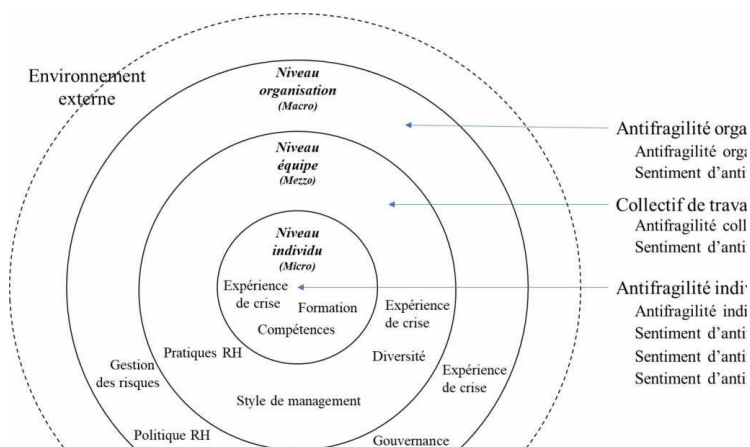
Environnement externe

Niveau organisation (Macro)

Niveau équipe (Mezzo)

Niveau individu (Micro)

Expérience de crise

Formation

Compétences

Expérience de crise

Diversité

Pratiques RH

Gestion des risques

Expérience de crise

Style de management

Politique RH

Gouvernance

Antifragilité orga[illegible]
Antifragilité orga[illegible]
Sentiment d'anti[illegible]

Collectif de trava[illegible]
Antifragilité coll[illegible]
Sentiment d'anti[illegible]

Antifragilité indiv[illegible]
Antifragilité indi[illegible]
Sentiment d'anti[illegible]
Sentiment d'anti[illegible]
Sentiment d'anti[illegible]